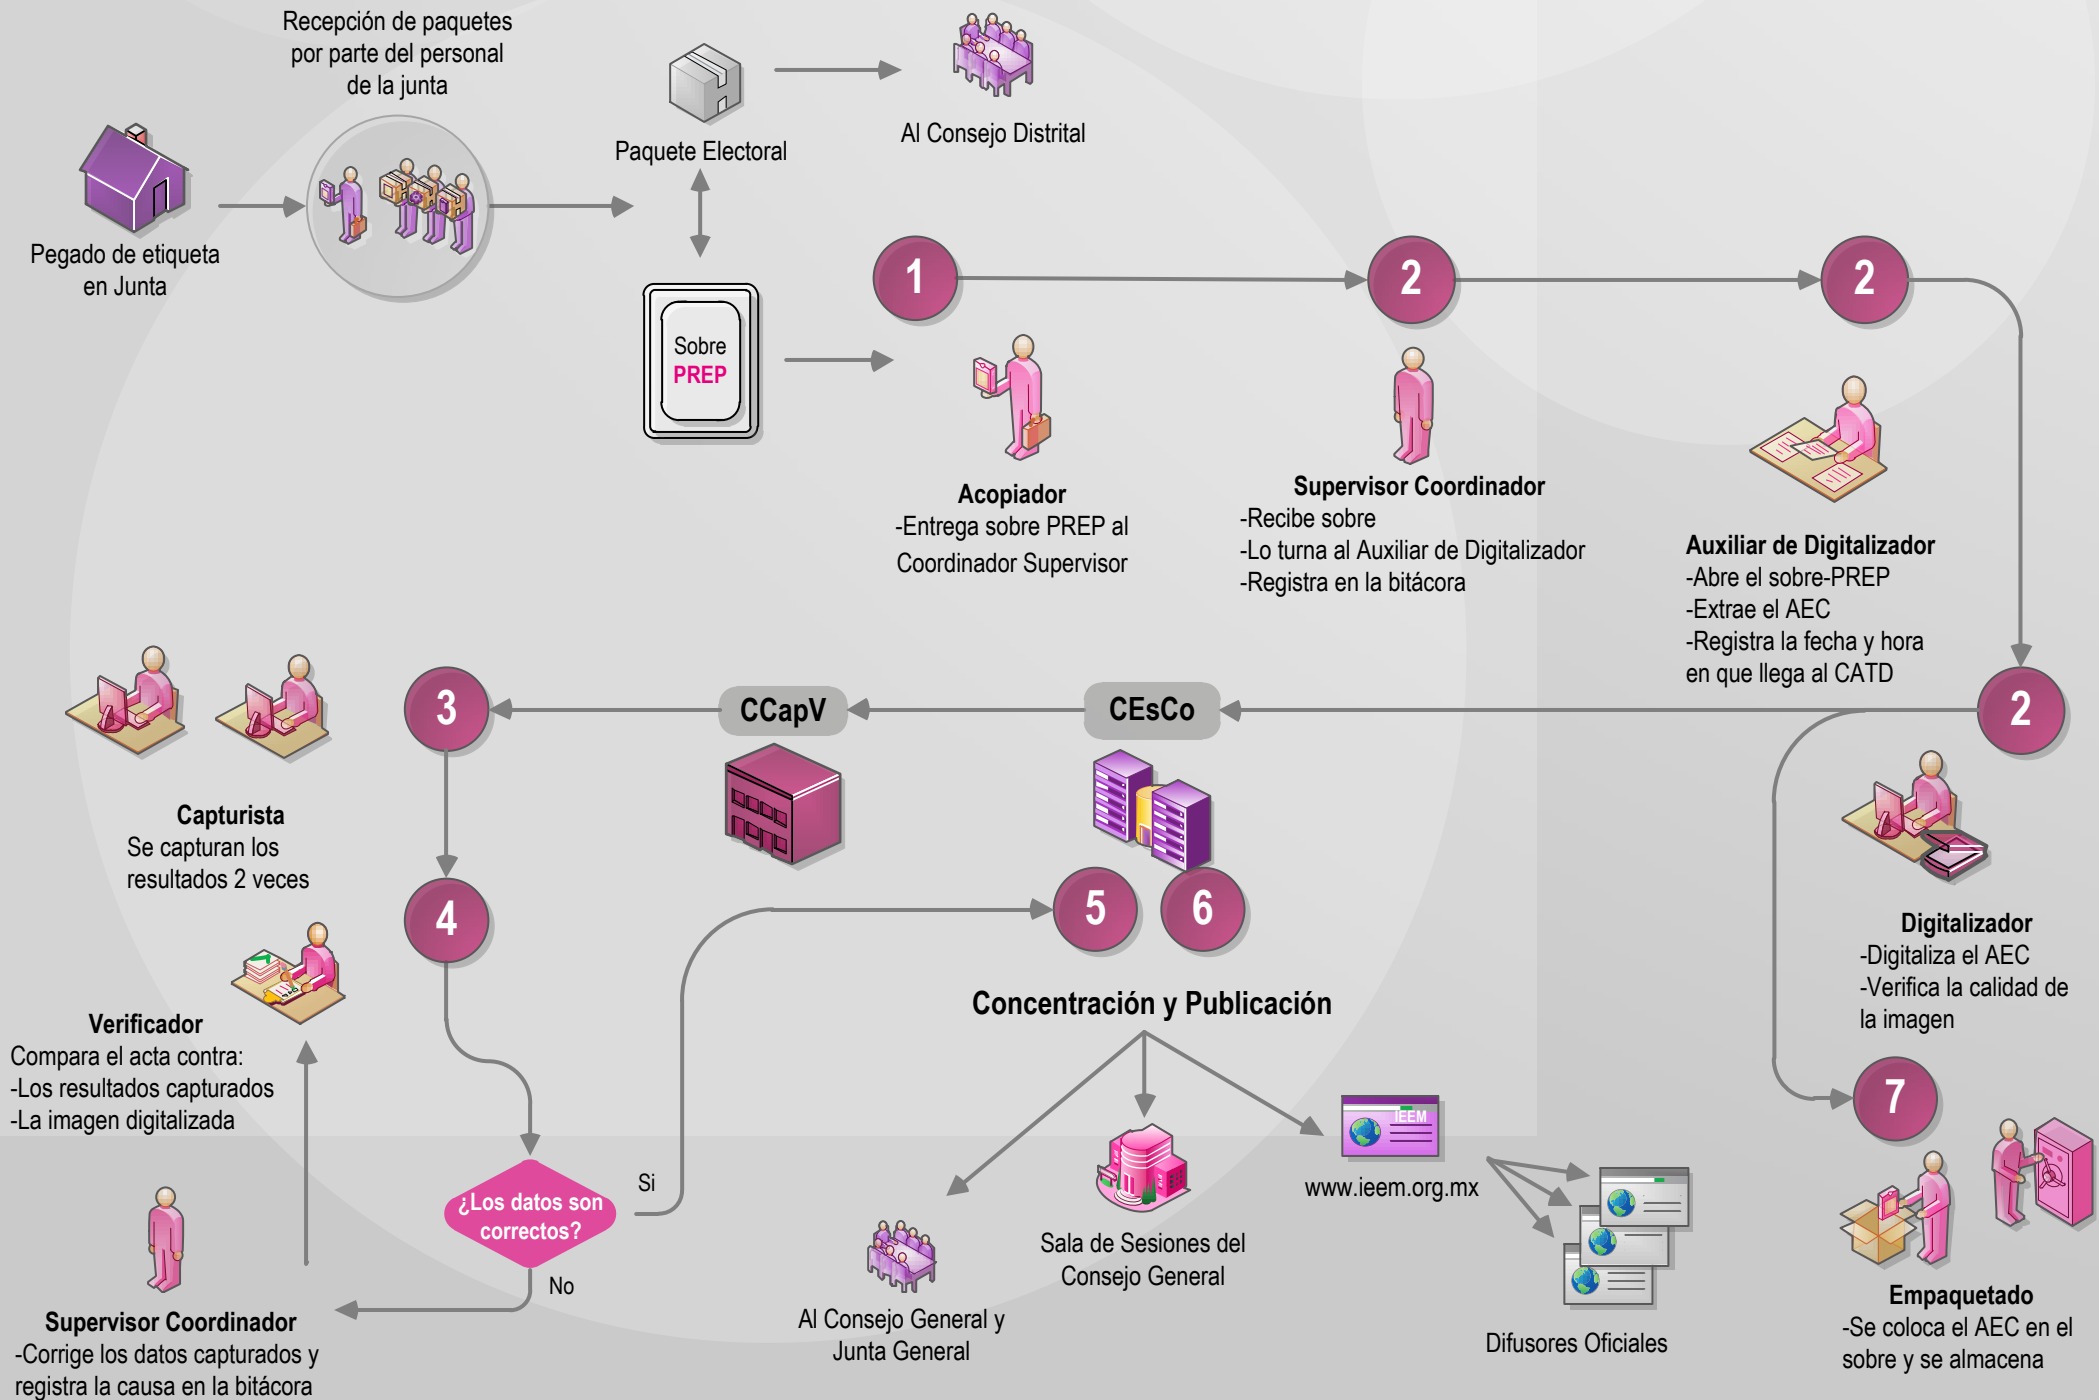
Recepción de paquetes por parte del personal de la junta

Paquete Electoral

Al Consejo Distrital

Pegado de etiqueta en Junta

Sobre PREP

1

2

2

Acopiador
-Entrega sobre PREP al Coordinador Supervisor

Supervisor Coordinador
-Recibe sobre
-Lo turna al Auxiliar de Digitalizador
-Registra en la bitácora

Auxiliar de Digitalizador
-Abre el sobre-PREP
-Extrae el AEC
-Registra la fecha y hora en que llega al CATD

3

CCapV

CEsCo

2

Capturista
Se capturan los resultados 2 veces

4

5

6

Digitalizador
-Digitaliza el AEC
-Verifica la calidad de la imagen

Verificador
Compara el acta contra:
-Los resultados capturados
-La imagen digitalizada

Concentración y Publicación

7

IEEM

¿Los datos son correctos?

Si

No

www.ieem.org.mx

Supervisor Coordinador
-Corrige los datos capturados y registra la causa en la bitácora

Al Consejo General y Junta General

Sala de Sesiones del Consejo General

Difusores Oficiales

Empaquetado
-Se coloca el AEC en el sobre y se almacena